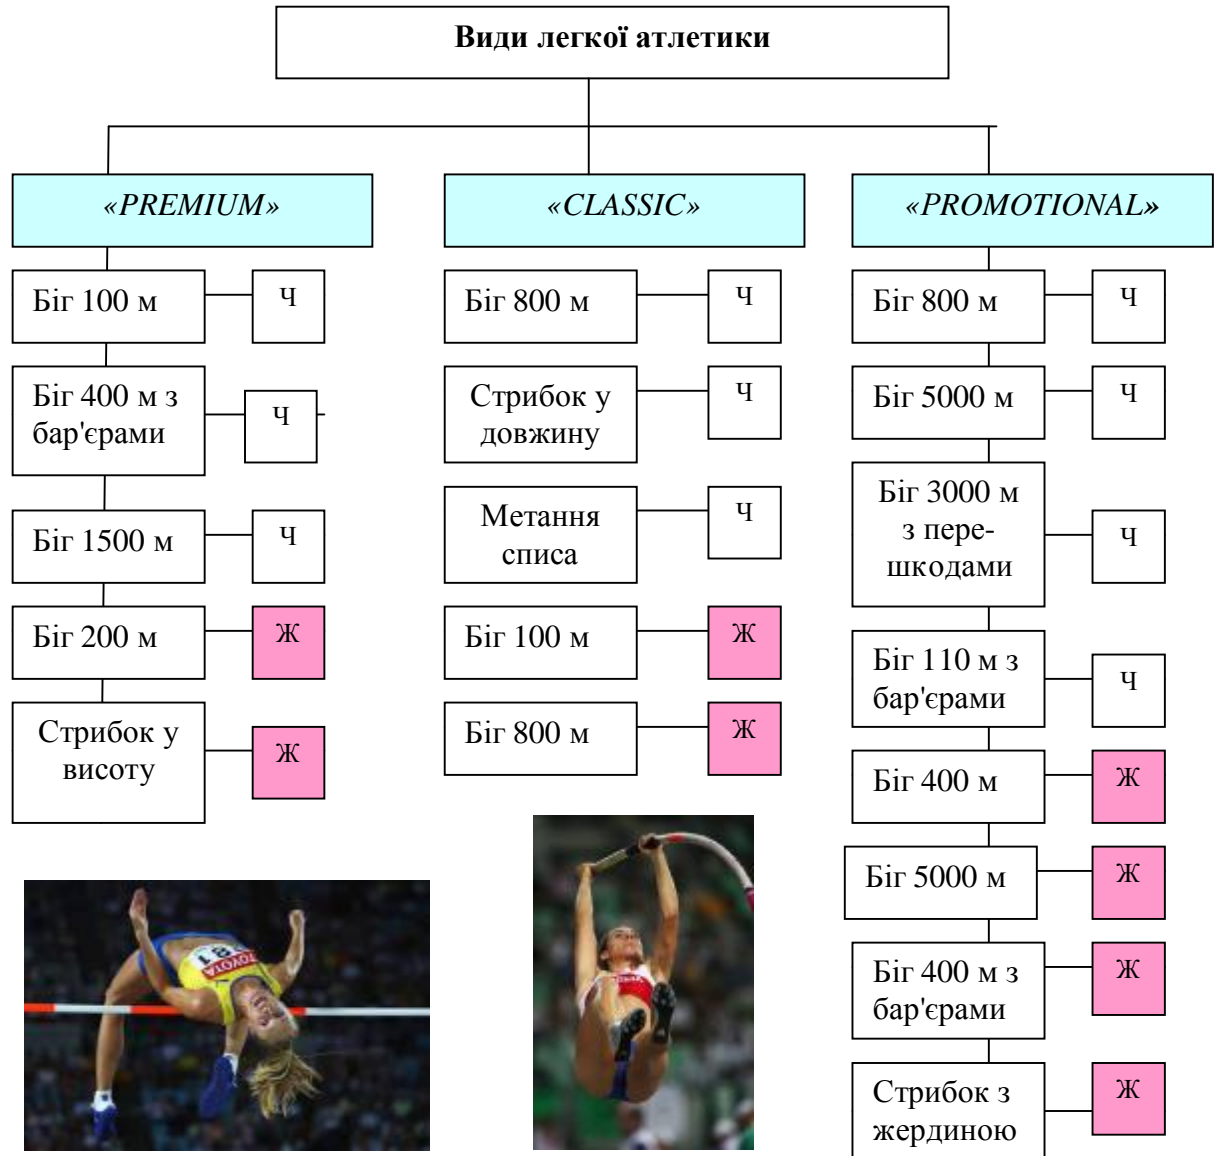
Види легкої атлетики

«PREMIUM»

Біг 100 м — ч
Біг 400 м з бар'єрами — ч
Біг 1500 м — ч
Біг 200 м — ж
Стрибок у висоту — ж

«CLASSIC»

Біг 800 м — ч
Стрибок у довжину — ч
Метання списа — ч
Біг 100 м — ж
Біг 800 м — ж

«PROMOTIONAL»

Біг 800 м — ч
Біг 5000 м — ч
Біг 3000 м з перешкодами — ч
Біг 110 м з бар'єрами — ч
Біг 400 м — ж
Біг 5000 м — ж
Біг 400 м з бар'єрами — ж
Стрибок з жердиною — ж

TOYOTA 181